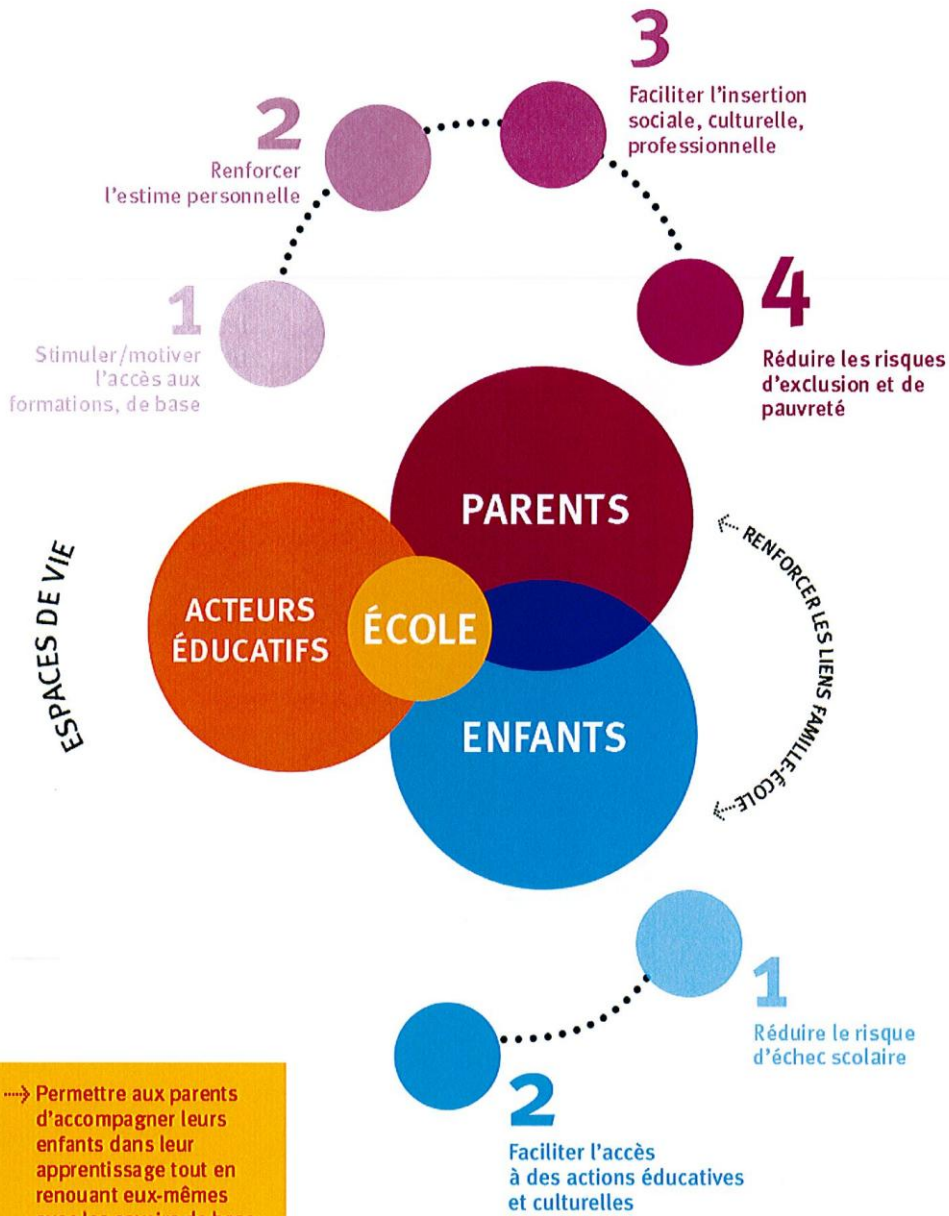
3
Faciliter l'insertion sociale, culturelle, professionnelle

2
Renforcer l'estime personnelle

4
Réduire les risques d'exclusion et de pauvreté

1
Stimuler/motiver l'accès aux formations, de base

ESPACES DE VIE

PARENTS

ACTEURS ÉDUCATIFS

ÉCOLE

ENFANTS

RENFORCER LES LIENS FAMILLE-ÉCOLE

1
Réduire le risque d'échec scolaire

2
Faciliter l'accès à des actions éducatives et culturelles

Permettre aux parents d'accompagner leurs enfants dans leur apprentissage tout en renouant eux-mêmes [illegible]